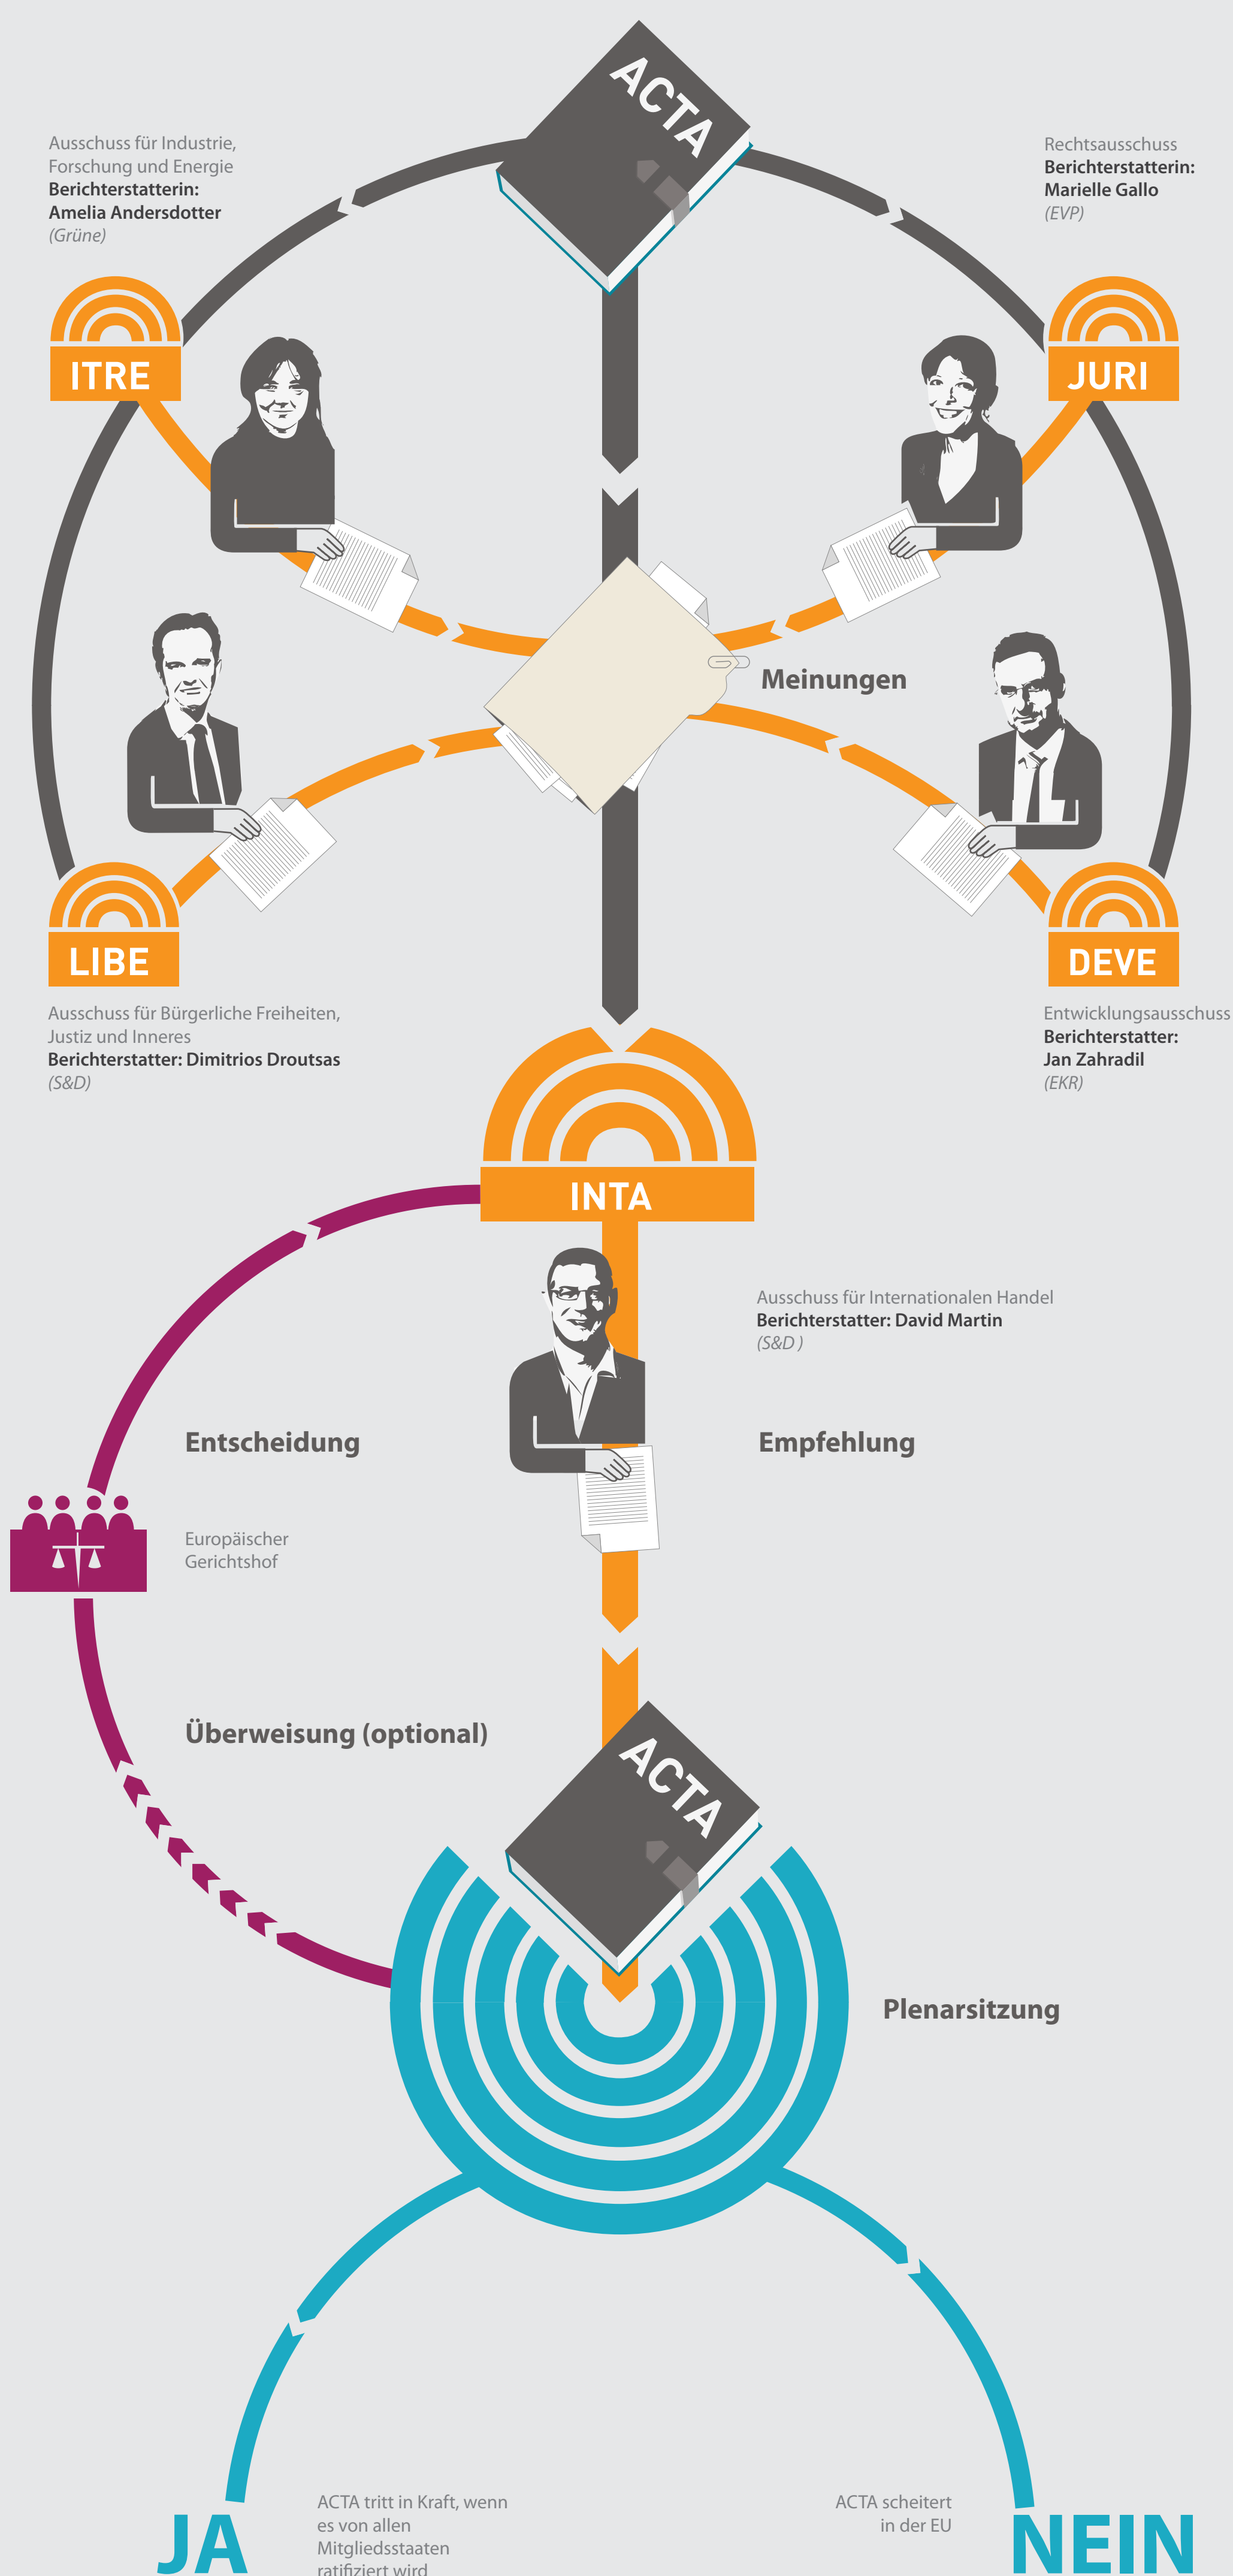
ACTA

Ausschuss für Industrie, Forschung und Energie
**Berichterstatterin: Amelia Andersdotter**
(Grüne)

Rechtsausschuss
**Berichterstatterin: Marielle Gallo**
(EVP)

ITRE

JURI

Meinungen

LIBE

DEVE

Ausschuss für Bürgerliche Freiheiten, Justiz und Inneres
**Berichterstatter: Dimitrios Droutsas**
(S&D)

Entwicklungsausschuss
**Berichterstatter: Jan Zahradil**
(EKR)

INTA

Ausschuss für Internationalen Handel
**Berichterstatter: David Martin**
(S&D )

Entscheidung

Empfehlung

Europäischer Gerichtshof

Überweisung (optional)

ACTA

Plenarsitzung

JA

ACTA tritt in Kraft, wenn es von allen Mitgliedsstaaten ratifiziert wird

ACTA scheitert in der EU

NEIN